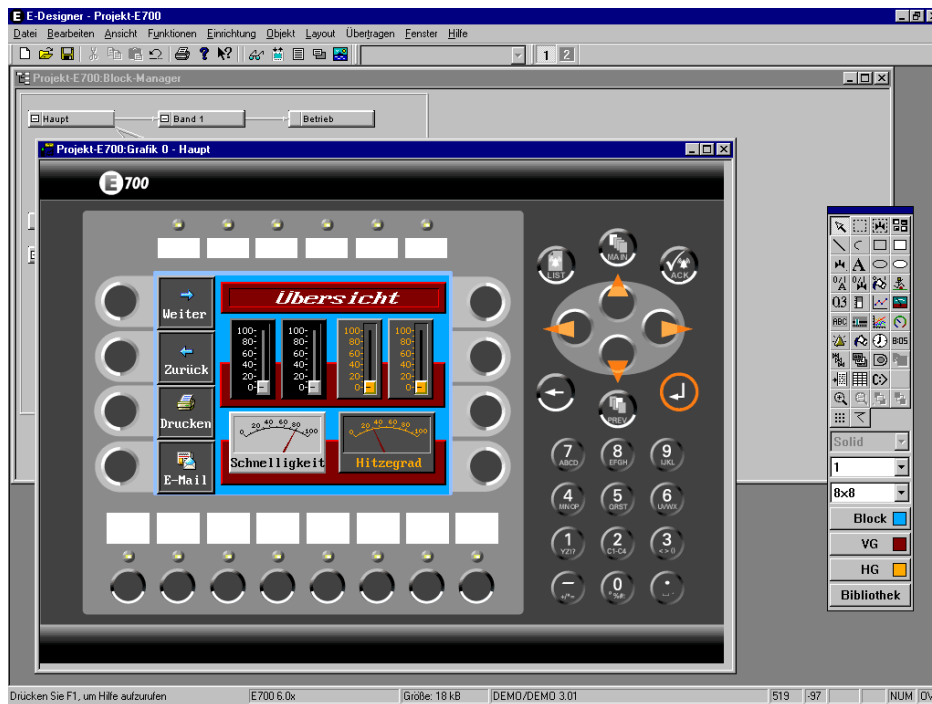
E-Designer - Projekt-E700

Datei Bearbeiten Ansicht Funktionen Einrichtung Objekt Layout Übertragen Fenster Hilfe

1 2

Projekt-E700:Block-Manager

Haupt
Band 1
Betrieb

Projekt-E700:Grafik 0 - Haupt

E700

Weiter
Zurück
Drucken
E-Mail

Übersicht

100-
80-
60-
40-
20-
0-

100-
80-
60-
40-
20-
0-

100-
80-
60-
40-
20-
0-

100-
80-
60-
40-
20-
0-

20 40 60 80 100
Schnelligkeit

20 40 60 80 100
Hitzegrad

LIST
MAIN
ACK
PREV

7 ABCD
8 EFGH
9 IJKL
4 MNOP
5 QRST
6 UVWX
1 YZ?
2 C1-C4
3 <>=
– +/-
0 %
. ...

Solid
1
8x8
Block
VG
HG
Bibliothek

Drücken Sie F1, um Hilfe aufzurufen
E700 6.0x
Größe: 18 kB
DEMO/DEMO 3.01
519
-97
NUM